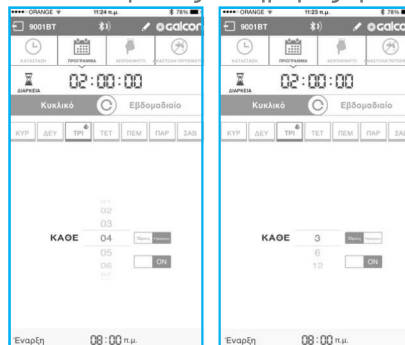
ORANGE 11:24 π.μ. 78%
9001BT
galcon
ΚΑΤΑΣΤΑΣΗ ΠΡΟΓΡΑΜΜΑ ΧΕΙΡΟΚΙΝΗΤΟ ΚΑΤΑΣΤΑΣΗ ΠΡΟΓΡΑΜΜΑΤΟΣ
ΔΙΑΡΚΕΙΑ
02:00:00
Κυκλικό
Εβδομαδιαίο
ΚΥΡ ΔΕΥ ΤΡΙ ΤΕΤ ΠΕΜ ΠΑΡ ΣΑΒ
01
02
03
ΚΑΘΕ 04
05
06
07
ΗΜΕΡΕΣ ΩΡΕΣ
ON
Έναρξη 08:00 π.μ.

ORANGE 11:23 π.μ. 78%
9001BT
galcon
ΚΑΤΑΣΤΑΣΗ ΠΡΟΓΡΑΜΜΑ ΧΕΙΡΟΚΙΝΗΤΟ ΚΑΤΑΣΤΑΣΗ ΠΡΟΓΡΑΜΜΑΤΟΣ
ΔΙΑΡΚΕΙΑ
02:00:00
Κυκλικό
Εβδομαδιαίο
ΚΥΡ ΔΕΥ ΤΡΙ ΤΕΤ ΠΕΜ ΠΑΡ ΣΑΒ
ΚΑΘΕ 3
6
12
ΗΜΕΡΕΣ ΩΡΕΣ
ON
Έναρξη 08:00 π.μ.